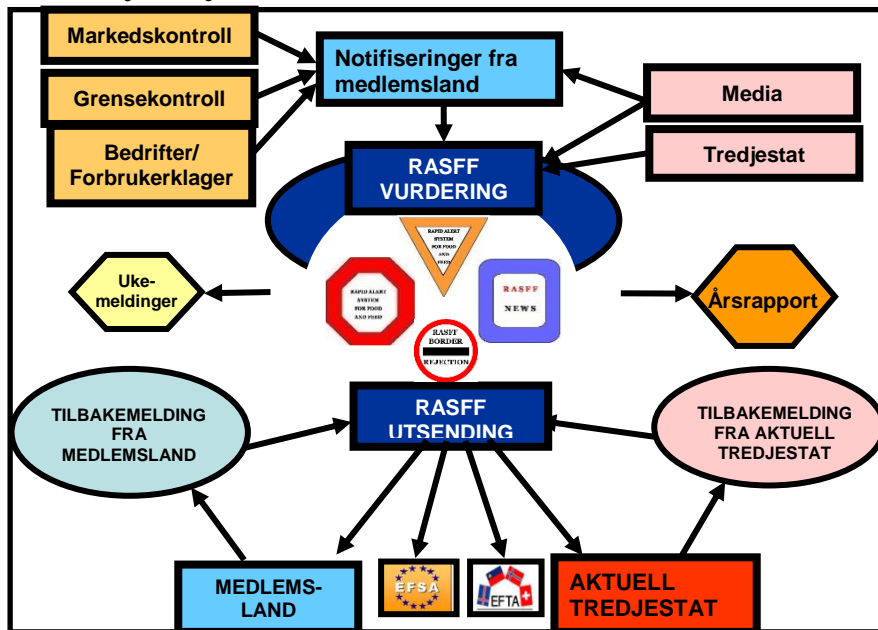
Markedskontroll

Grensekontroll

Bedrifter/ Forbrukerklager

Notifiseringer fra medlemsland

Media

Tredjestat

RASFF VURDERING

RAPID ALERT SYSTEM FOR FOOD AND FEED

RAPID ALERT SYSTEM FOR FOOD AND FEED

RASFF NEWS

RASFF BORDER REJECTION

Uke-meldinger

Årsrapport

TILBAKEMELDING FRA MEDLEMSLAND

RASFF UTSENDING

TILBAKEMELDING FRA AKTUELL TREDJESTAT

MEDLEMS-LAND

EFSA

EFTA

AKTUELL TREDJESTAT